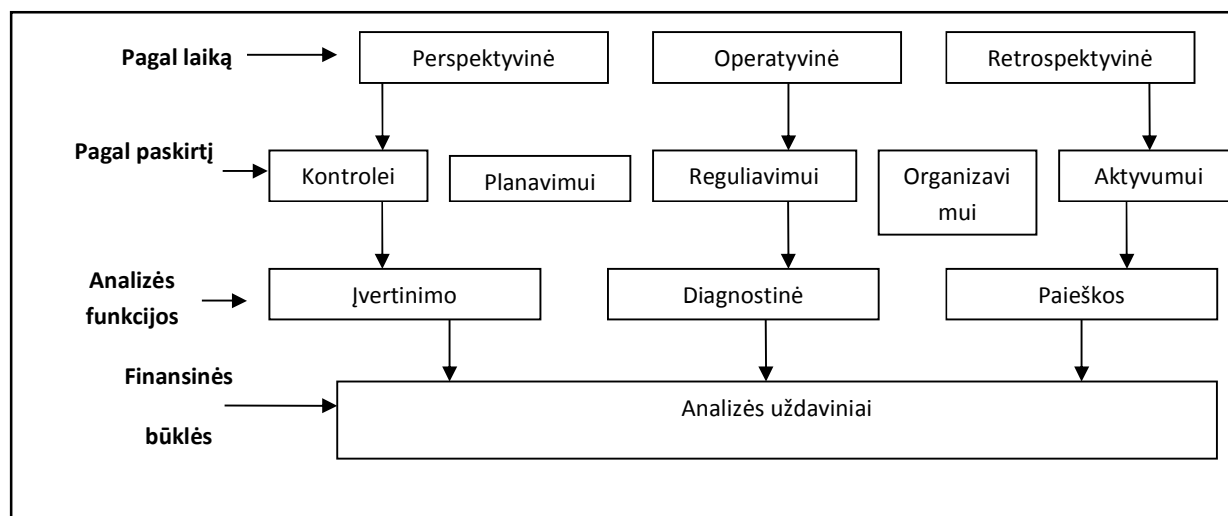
Pagal laiką

Perspektyvinė

Operatyvinė

Retrospektyvinė

Pagal paskirtį

Kontrolei

Planavimui

Reguliavimui

Organizavi mui

Aktyvumui

Analizės funkcijos

Įvertinimo

Diagnostinė

Paieškos

Finansinės būklės

Analizės uždaviniai